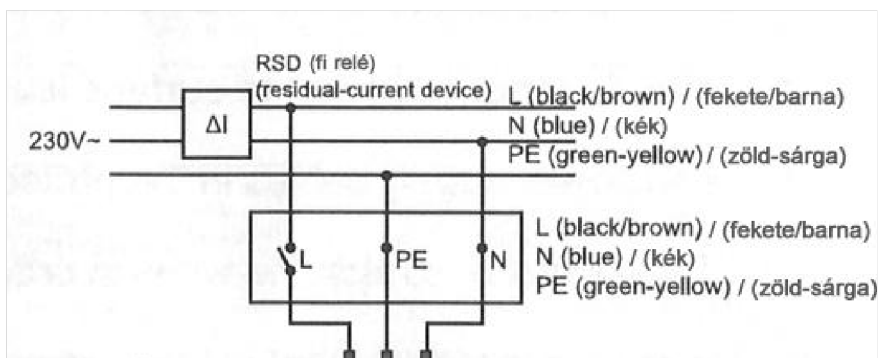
RSD (fi relé)
(residual-current device)

230V~

ΔI

L (black/brown) / (fekete/barna)
N (blue) / (kék)
PE (green-yellow) / (zöld-sárga)

L

PE

N

L (black/brown) / (fekete/barna)
N (blue) / (kék)
PE (green-yellow) / (zöld-sárga)